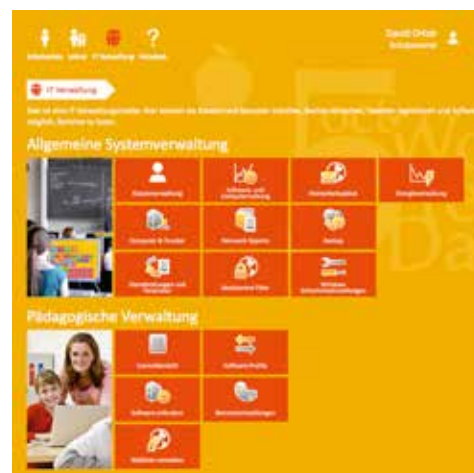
Schülerinnen Lehrer IT-Verwaltung Hilfe

David Ortlieb
Schulpersonal

IT-Verwaltung

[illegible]

Allgemeine Systemverwaltung

Benutzerverwaltung
Software- und Lizenzverwaltung
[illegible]
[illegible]
Computer & Drucker
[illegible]
Backup
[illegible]
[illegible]
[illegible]

Pädagogische Verwaltung

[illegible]
Software-Profile
Software verteilen
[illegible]
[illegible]